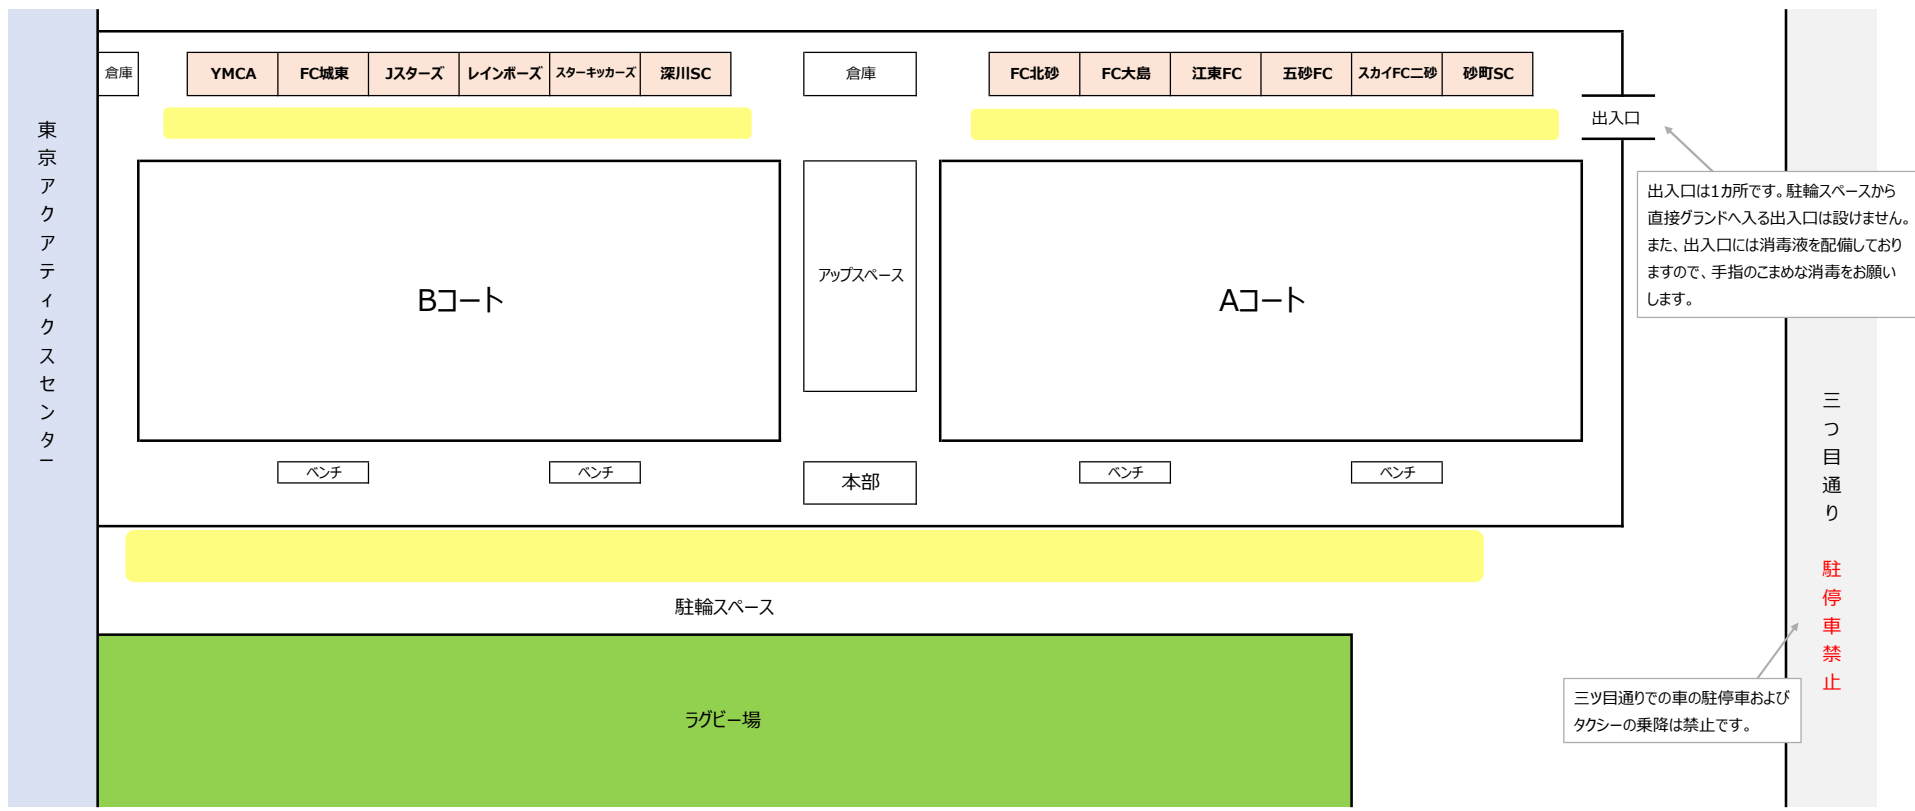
東京アクアティクスセンター

倉庫

| YMCA | FC城東 | Jスターズ | レインボーズ | スターキッカーズ | 深川SC |
|---|---|---|---|---|---|

倉庫

| FC北砂 | FC大島 | 江東FC | 五砂FC | スカイFC二砂 | 砂町SC |
|---|---|---|---|---|---|

出入口

出入口は1カ所です。駐輪スペースから直接グランドへ入る出入口は設けません。また、出入口には消毒液を配備しておりますので、手指のこまめな消毒をお願いします。

Bコート

アップスペース

Aコート

ベンチ

ベンチ

本部

ベンチ

ベンチ

三つ目通り

駐停車禁止

駐輪スペース

ラグビー場

三ツ目通りでの車の駐停車および タクシーの乗降は禁止です。